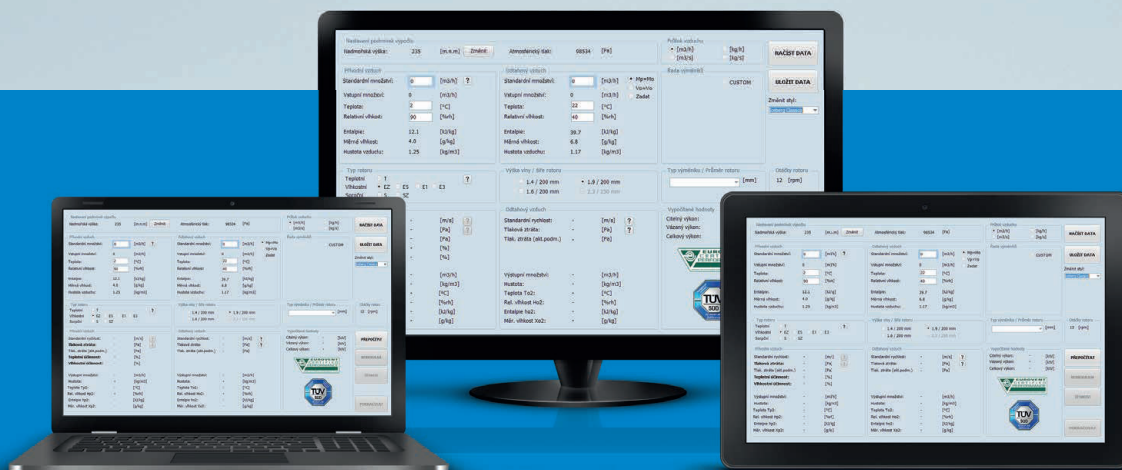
Nastavení podmínek výpočtu
Nadmořská výška: 235 [m.n.m] Změnit Atmosferický tlak: 98534 [Pa]

Průtok vzduchu
[m3/h] [kg/h]
[m3/s] [kg/s]

NAČÍST DATA

Přívodní vzduch
Standardní množství: 0 [m3/h] ?
Vstupní množství: 0 [m3/h]
Teplota: 2 [°C]
Relativní vlhkost: 90 [%rh]
Entalpie: 12.1 [kJ/kg]
Měrná vlhkost: 4.0 [g/kg]
Hustota vzduchu: 1.25 [kg/m3]

Odtahový vzduch
Standardní množství: 0 [m3/h] ?
Vstupní množství: 0 [m3/h]
Teplota: 22 [°C]
Relativní vlhkost: 40 [%rh]
Entalpie: 39.7 [kJ/kg]
Měrná vlhkost: 6.8 [g/kg]
Hustota vzduchu: 1.17 [kg/m3]

Mp+Mo
Vp+Vo
Zadat

Řada výměníků
CUSTOM

ULOŽIT DATA

Změnit styl:

Typ rotoru
Teplotní
Vlhkostní E2 E5 E1 E3
Sorpční S S2

Výška vlny / Síla rotoru
1.4 / 200 mm
1.8 / 200 mm
1.6 / 200 mm
2.3 / 150 mm

Typ výměníku / Průměr rotoru
[mm]

Otáčky rotoru
12 [rpm]

[m/s] ?
[Pa]
[Pa]
[%]
[%]
[m3/h]
[kg/m3]
[°C]
[%rh]
[kJ/kg]
[g/kg]

Odtahový vzduch
Standardní rychlost: - [m/s] ?
Tlaková ztráta: - [Pa] ?
Tlak. ztráta (std.podm.): - [Pa]

Výstupní množství: - [m3/h]
Hustota: - [kg/m3]
Teplota To2: - [°C]
Rel. vlhkost Ho2: - [%rh]
Entalpie ho2: - [kJ/kg]
Měr. vlhkost Xo2: - [g/kg]

Vypočítané hodnoty
Citelný výkon:
Vázaný výkon:
Celkový výkon:

Přívodní vzduch
Standardní rychlost:
Tlaková ztráta:
Tlak. ztráta (std.podm.):
Teplotní účinnost:
Vlhkostní účinnost:
Výstupní množství:
Hustota:
Teplota Tp2:
Rel. vlhkost Hp2:
Entalpie hp2:
Měr. vlhkost Xp2:

[kW]
[kW]
[kW]

PŘEPOČÍTAT
NORMOVAT
ŘÁDKOVÝ
TISKNOUT
EUROVENT
TÜV SÜD